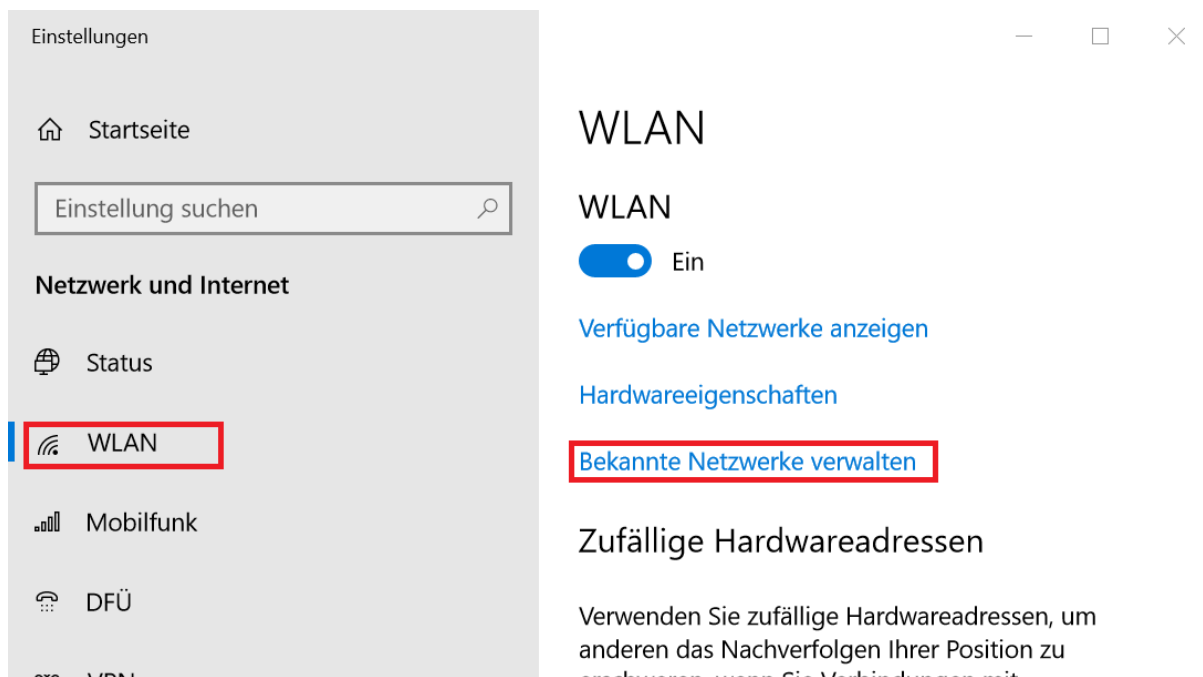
Einstellungen

Startseite

Einstellung suchen

Netzwerk und Internet

Status

WLAN

Mobilfunk

DFÜ

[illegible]

WLAN

WLAN

Ein

Verfügbare Netzwerke anzeigen

Hardwareeigenschaften

Bekannte Netzwerke verwalten

Zufällige Hardwareadressen

Verwenden Sie zufällige Hardwareadressen, um anderen das Nachverfolgen Ihrer Position zu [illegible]